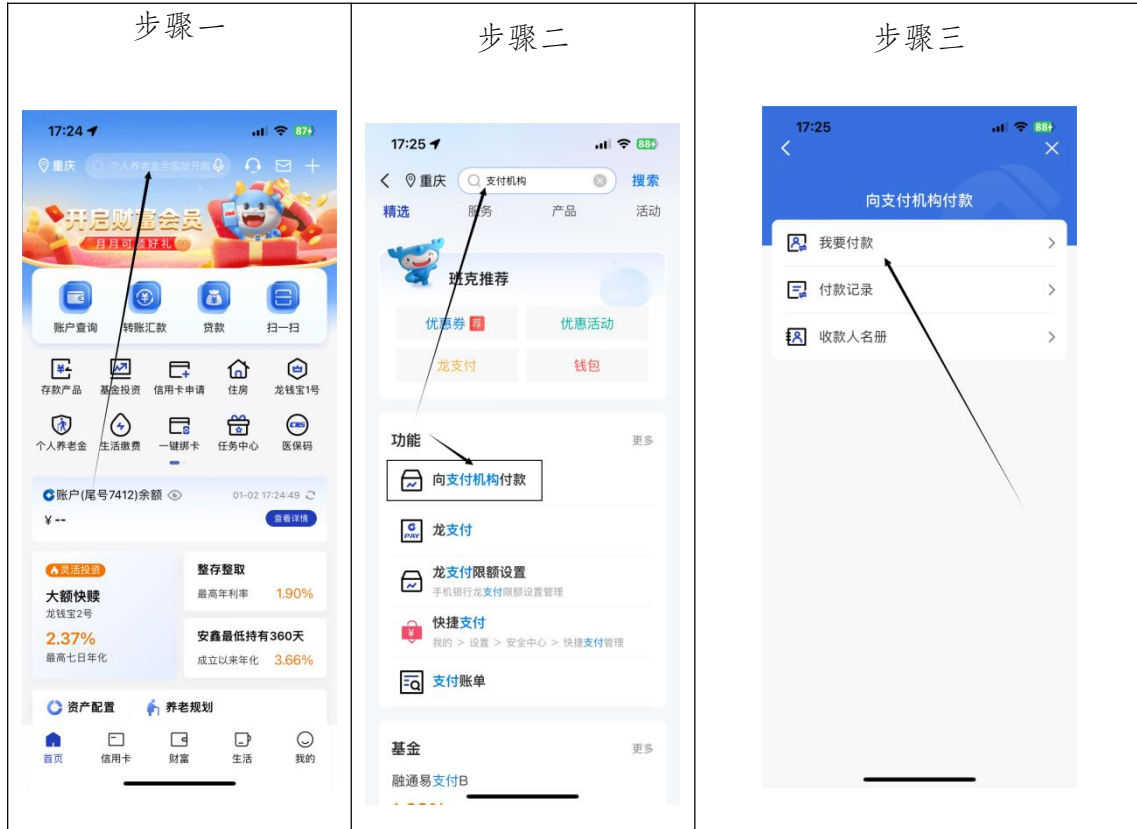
| 步骤一 | 步骤二 | 步骤三 |
|---|---|---|
| 17:24 87 重庆 个人养老金全国放开啦 开启财富会员 月月可领好礼 账户查询 转账汇款 贷款 扫一扫 存款产品 基金投资 信用卡申请 住房 龙钱宝1号 个人养老金 生活缴费 一键绑卡 任务中心 医保码 账户(尾号7412)余额 01-02 17:24:49 ¥-- 查看详情 灵活投资 大额快赎 龙钱宝2号 2.37% 最高七日年化 整存整取 最高年利率 1.90% 安鑫最低持有360天 成立以来年化 3.66% 资产配置 养老规划 首页 信用卡 财富 生活 我的 | 17:25 88 重庆 支付机构 搜索 精选 服务 产品 活动 班克推荐 优惠券 荐 优惠活动 龙支付 钱包 功能 更多 向支付机构付款 龙支付 龙支付限额设置 手机银行龙支付限额设置管理 快捷支付 我的 > 设置 > 安全中心 > 快捷支付管理 支付账单 基金 更多 融通易支付B | 17:25 88 向支付机构付款 我要付款 付款记录 收款人名册 |